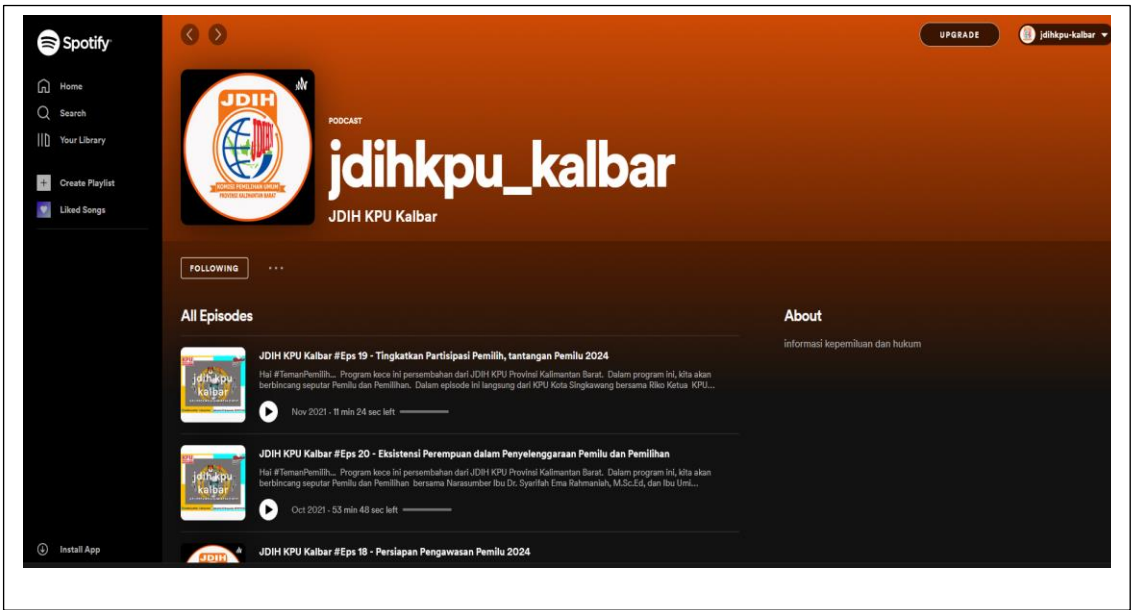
Spotify

Home
Search
Your Library

Create Playlist
Liked Songs

Install App

UPGRADE
jdihkpu-kalbar

JDIH
KOMISI PEMILIHAN UMUM
PROVINSI KALIMANTAN BARAT

PODCAST
jdihkpu_kalbar
JDIH KPU Kalbar

FOLLOWING
...

All Episodes

jdih kpu kalbar
JDIH KPU Kalbar #Eps 19 - Tingkatkan Partisipasi Pemilih, tantangan Pemilu 2024
Hai #TemanPemilih... Program kece ini persembahan dari JDIH KPU Provinsi Kalimantan Barat. Dalam program ini, kita akan berbincang seputar Pemilu dan Pemilihan. Dalam episode ini langsung dari KPU Kota Singkawang bersama Riko Ketua KPU...
Nov 2021 · 11 min 24 sec left

jdih kpu kalbar
JDIH KPU Kalbar #Eps 20 - Eksistensi Perempuan dalam Penyelenggaraan Pemilu dan Pemilihan
Hai #TemanPemilih... Program kece ini persembahan dari JDIH KPU Provinsi Kalimantan Barat. Dalam program ini, kita akan berbincang seputar Pemilu dan Pemilihan bersama Narasumber Ibu Dr. Syarifah Ema Rahmaniah, M.Sc.Ed, dan Ibu Umi...
Oct 2021 · 53 min 48 sec left

JDIH
JDIH KPU Kalbar #Eps 18 - Persiapan Pengawasan Pemilu 2024

About
informasi kepemiluan dan hukum